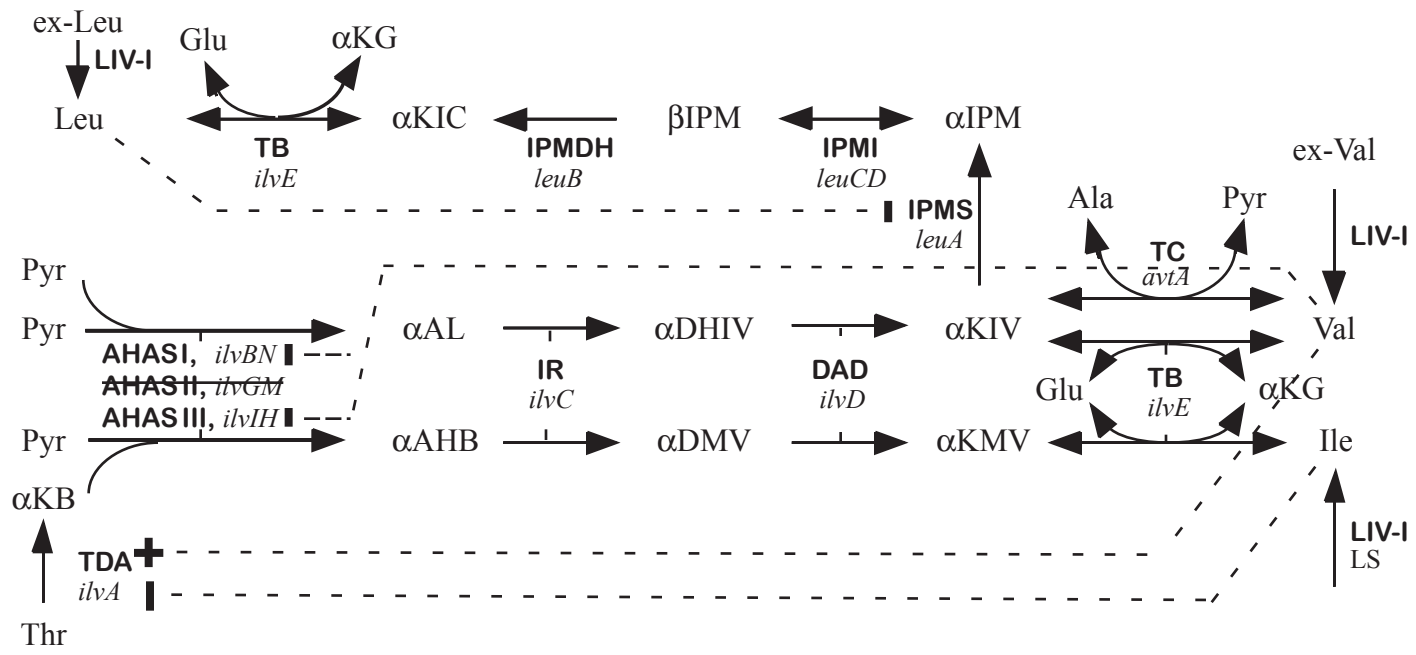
ex-Leu
LIV-I
Leu
Glu
αKG
TB
ilvE
αKIC
IPMDH
leuB
βIPM
IPMI
leuCD
αIPM
ex-Val
IPMS
leuA
Ala
Pyr
TC
avtA
LIV-I
Pyr
Pyr
αAL
αDHIV
αKIV
Val
AHAS I, ilvBN
AHAS II, ilvGM
AHAS III, ilvIH
IR
ilvC
DAD
ilvD
Glu
TB
ilvE
αKG
Pyr
αAHB
αDMV
αKMV
Ile
αKB
TDA
ilvA
LIV-I
LS
Thr